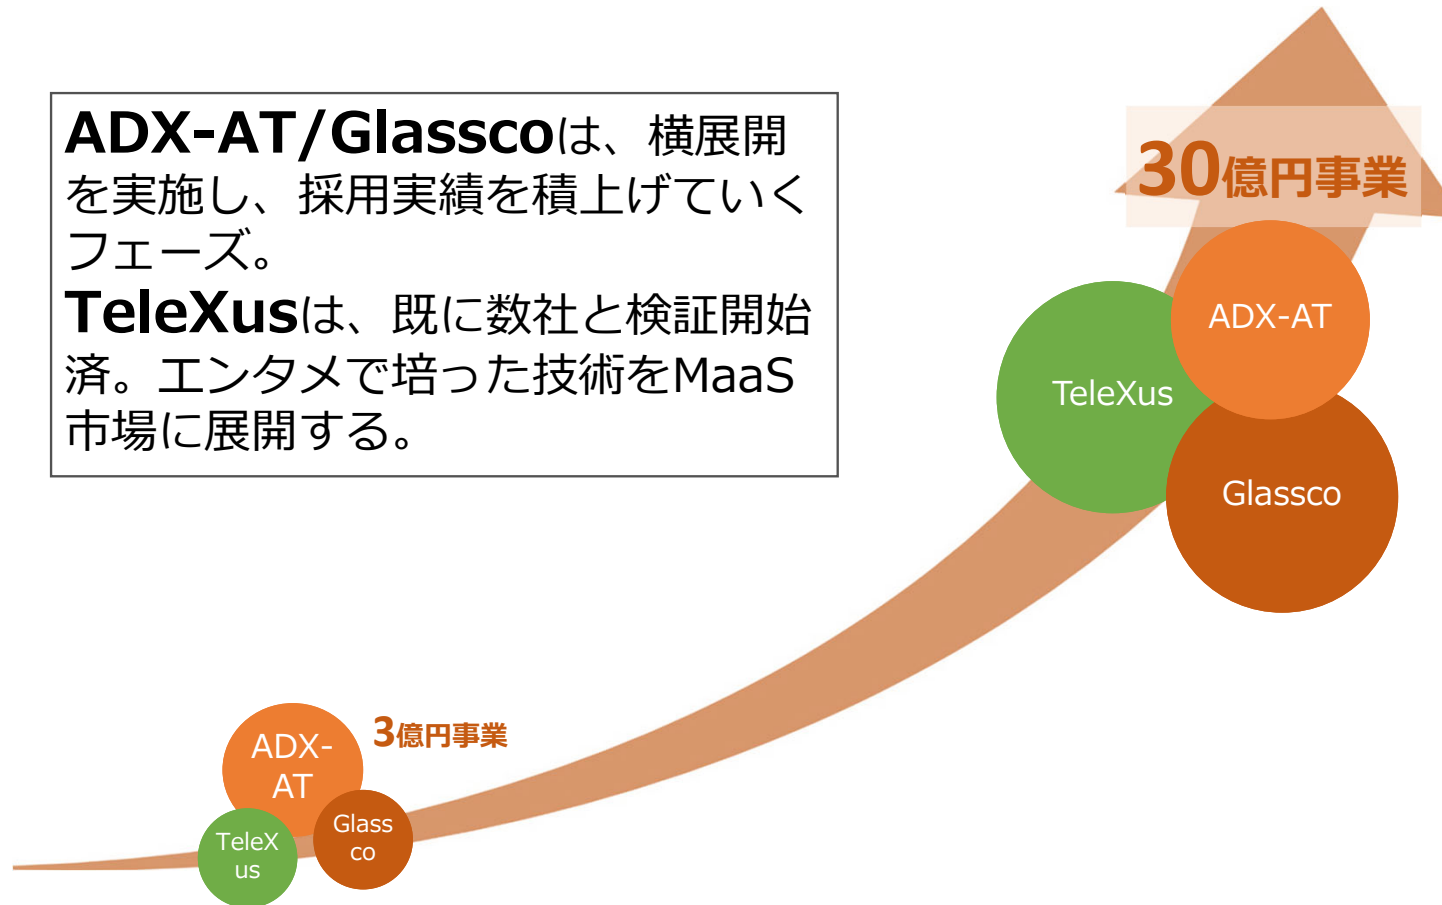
ADX-AT/Glasscoは、横展開を実施し、採用実績を積上げていくフェーズ。
TeleXusは、既に数社と検証開始済。エンタメで培った技術をMaaS市場に展開する。

30億円事業

ADX-AT

TeleXus

Glassco

3億円事業

ADX-AT

TeleXus

Glassco